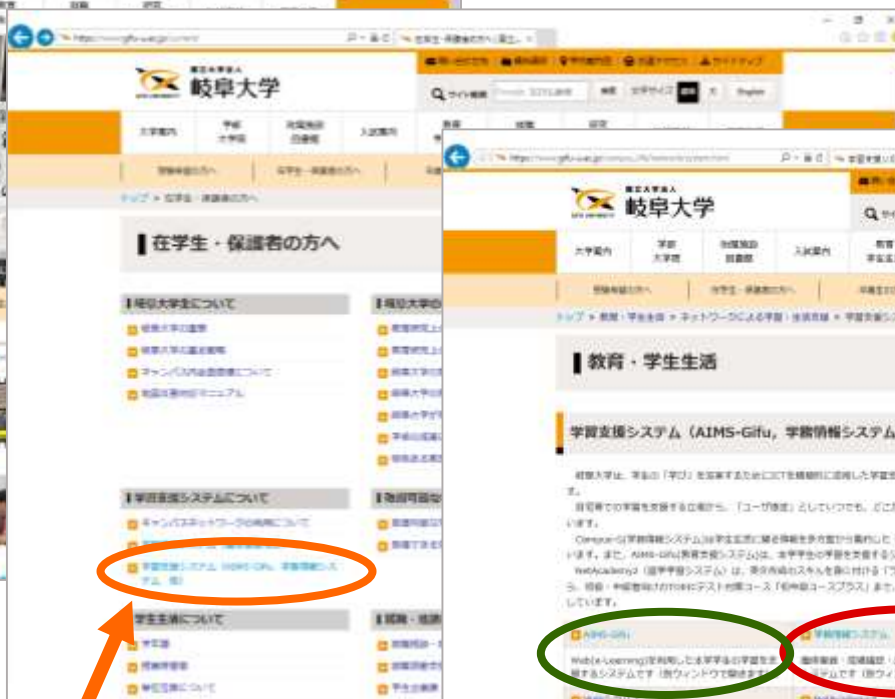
岐阜大学

大学案内

トップ > 在学生・保護者の方へ

在学生・保護者の方へ

岐阜大学生について

学習支援システムについて

学生生活について

学習支援システム（AIMS-Gifu，学務情報システム，他）

岐阜大学

大学案内

入試案内

教育・学生生活

学習支援システム（AIMS-Gifu，学務情報システム

AIMS-Gifu

学務情報システム